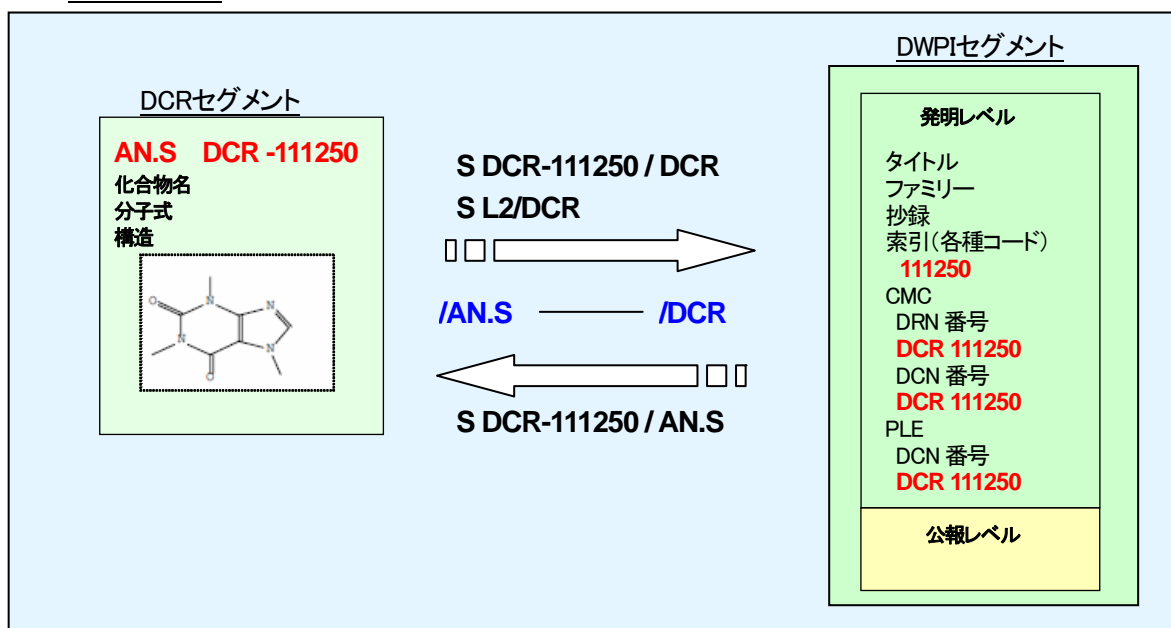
DCRセグメント

AN.S DCR -111250
化合物名
分子式
構造

S DCR-111250 / DCR
S L2/DCR

/AN.S /DCR

S DCR-111250 / AN.S

DWPIセグメント

発明レベル
タイトル
ファミリー
抄録
索引(各種コード)
111250
CMC
DRN 番号
DCR 111250
DCN 番号
DCR 111250
PLE
DCN 番号
DCR 111250

公報レベル